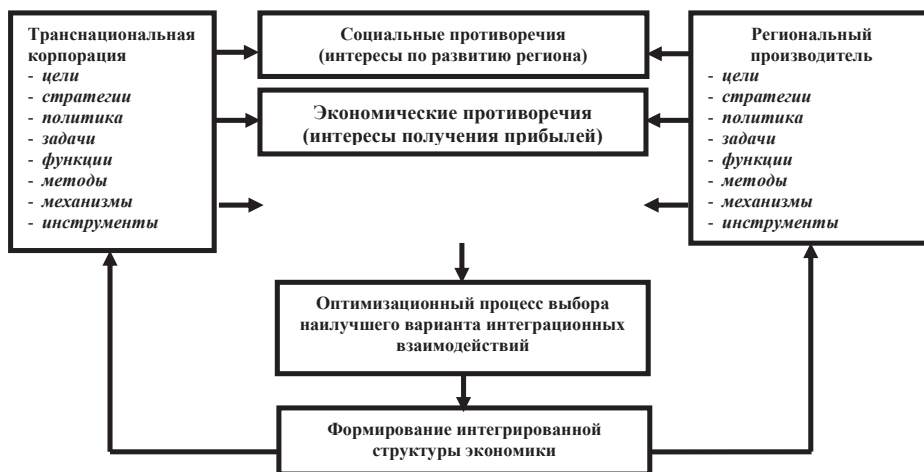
Транснациональная корпорация
- цели
- стратегии
- политика
- задачи
- функции
- методы
- механизмы
- инструменты

Социальные противоречия (интересы по развитию региона)

Экономические противоречия (интересы получения прибылей)

Региональный производитель
- цели
- стратегии
- политика
- задачи
- функции
- методы
- механизмы
- инструменты

Оптимизационный процесс выбора наилучшего варианта интеграционных взаимодействий

Формирование интегрированной структуры экономики